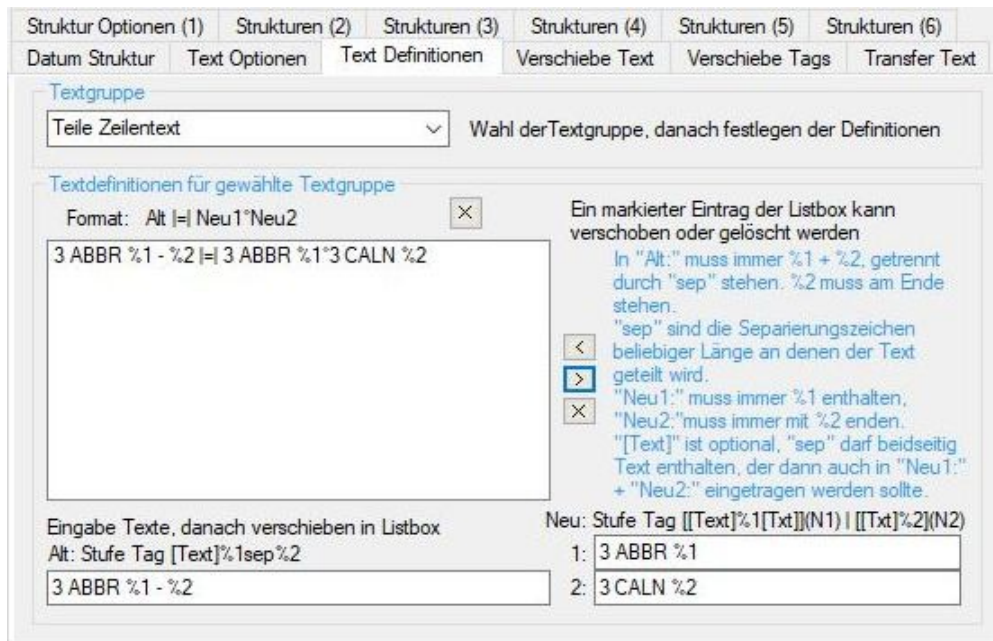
Struktur Optionen (1) | Strukturen (2) | Strukturen (3) | Strukturen (4) | Strukturen (5) | Strukturen (6)
Datum Struktur | Text Optionen | Text Definitionen | Verschiebe Text | Verschiebe Tags | Transfer Text

Textgruppe
Teile Zeilentext
Wahl derTextgruppe, danach festlegen der Definitionen

Textdefinitionen für gewählte Textgruppe
Format: Alt |=| Neu1°Neu2
×
Ein markierter Eintrag der Listbox kann verschoben oder gelöscht werden

3 ABBR %1 - %2 |=| 3 ABBR %1°3 CALN %2

In "Alt:" muss immer %1 + %2, getrennt durch "sep" stehen. %2 muss am Ende stehen.
"sep" sind die Separierungszeichen beliebiger Länge an denen der Text geteilt wird.
"Neu1:" muss immer %1 enthalten, "Neu2:"muss immer mit %2 enden.
"[Text]" ist optional, "sep" darf beidseitig Text enthalten, der dann auch in "Neu1:" + "Neu2:" eingetragen werden sollte.

<
>
×

Eingabe Texte, danach verschieben in Listbox
Alt: Stufe Tag [Text]%1sep%2
3 ABBR %1 - %2

Neu: Stufe Tag [[Text]%1[Txt]](N1) | [[Txt]%2](N2)
1: 3 ABBR %1
2: 3 CALN %2